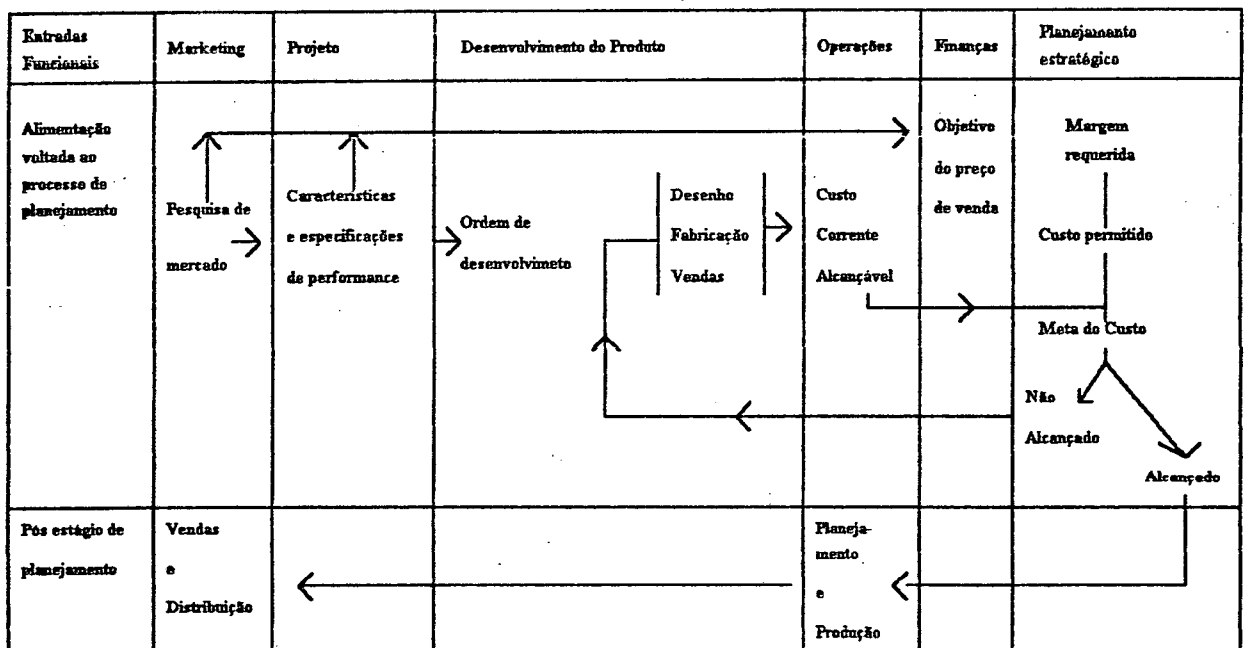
| Entradas Funcionais | Marketing | Projeto | Desenvolvimento do Produto | Operações | Finanças | Planejamento estratégico |
|---|---|---|---|---|---|---|
| Alimentação voltada ao processo de planejamento | Pesquisa de mercado | Características e especificações de performance | Ordem de desenvolvimeto Desenho Fabricação Vendas | Custo Corrente Alcançável | Objetivo do preço de venda | Margem requerida Custo permitido Meta do Custo Não Alcançado Alcançado |
| Pós estágio de planejamento | Vendas e Distribuição | | | Planejamento e Produção | | |